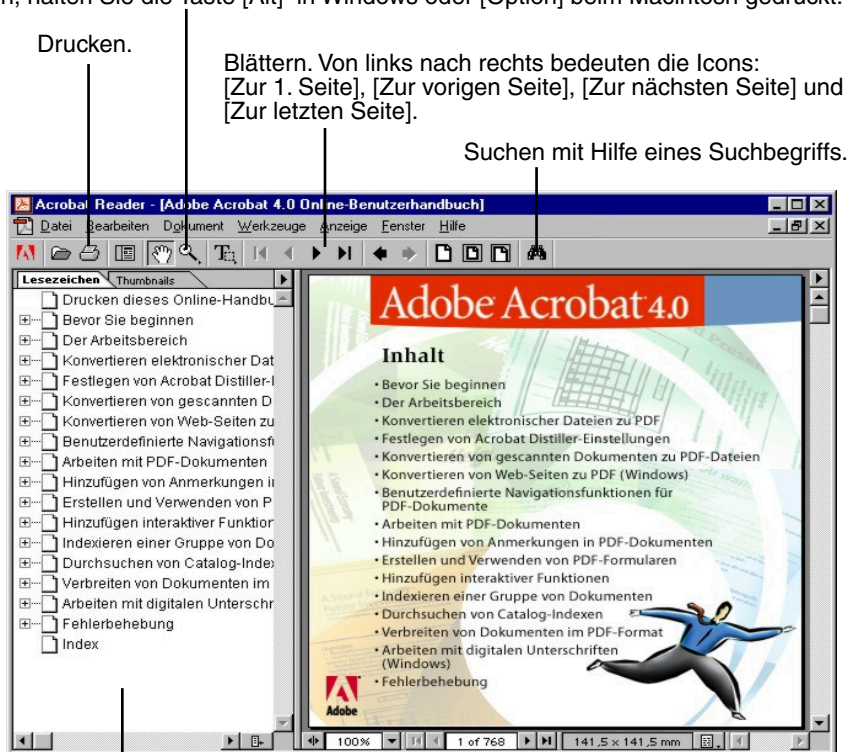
n, halten Sie die Taste [Alt] in Windows oder [Option] beim Macintosh gedrückt.

Drucken.

Blättern. Von links nach rechts bedeuten die Icons: [Zur 1. Seite], [Zur vorigen Seite], [Zur nächsten Seite] und [Zur letzten Seite].

Suchen mit Hilfe eines Suchbegriffs.

Acrobat Reader - [Adobe Acrobat 4.0 Online-Benutzerhandbuch]

Datei Bearbeiten Dokument Werkzeuge Anzeige Fenster Hilfe

Lesezeichen Thumbnails

Drucken dieses Online-Handbu
Bevor Sie beginnen
Der Arbeitsbereich
Konvertieren elektronischer Dat
Festlegen von Acrobat Distiller-I
Konvertieren von gescannten D
Konvertieren von Web-Seiten zu
Benutzerdefinierte Navigationsf
Arbeiten mit PDF-Dokumenten
Hinzufügen von Anmerkungen i
Erstellen und Verwenden von P
Hinzufügen interaktiver Funktior
Indexieren einer Gruppe von Do
Durchsuchen von Catalog-Index
Verbreiten von Dokumenten im
Arbeiten mit digitalen Unterschr
Fehlerbehebung
Index

Adobe Acrobat 4.0

Inhalt

• Bevor Sie beginnen
• Der Arbeitsbereich
• Konvertieren elektronischer Dateien zu PDF
• Festlegen von Acrobat Distiller-Einstellungen
• Konvertieren von gescannten Dokumenten zu PDF-Dateien
• Konvertieren von Web-Seiten zu PDF (Windows)
• Benutzerdefinierte Navigationsfunktionen für PDF-Dokumente
• Arbeiten mit PDF-Dokumenten
• Hinzufügen von Anmerkungen in PDF-Dokumenten
• Erstellen und Verwenden von PDF-Formularen
• Hinzufügen interaktiver Funktionen
• Indexieren einer Gruppe von Dokumenten
• Durchsuchen von Catalog-Indexen
• Verbreiten von Dokumenten im PDF-Format
• Arbeiten mit digitalen Unterschriften (Windows)
• Fehlerbehebung

Adobe

100% 1 of 768 141,5 × 141,5 mm